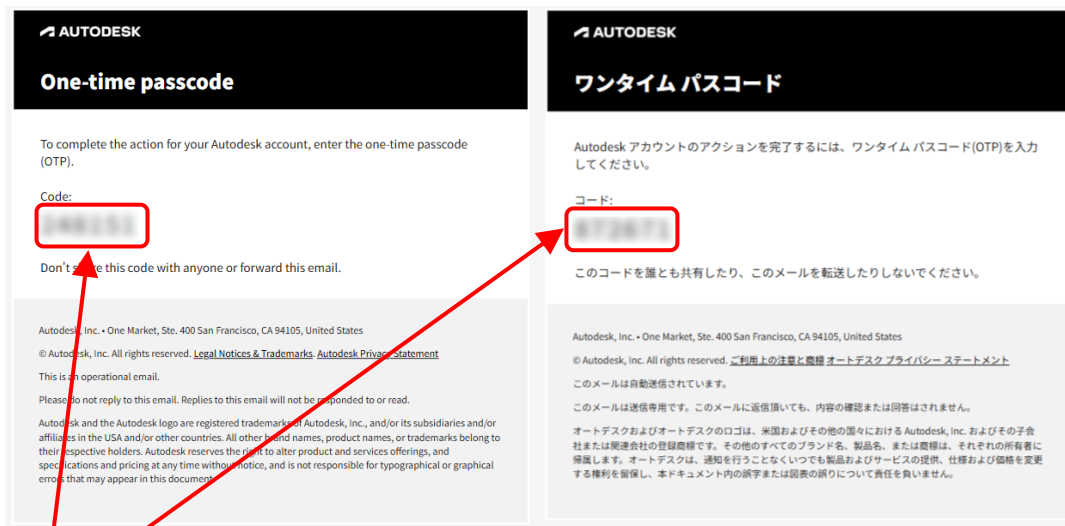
AUTODESK

One-time passcode

To complete the action for your Autodesk account, enter the one-time passcode (OTP).

Code:

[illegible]

Don't s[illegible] this code with anyone or forward this email.

Autodesk, Inc. • One Market, Ste. 400 San Francisco, CA 94105, United States

© Autodesk, Inc. All rights reserved. Legal Notices & Trademarks. Autodesk Priva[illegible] Statement

This is a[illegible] operational email.

Please do not reply to this email. Replies to this email will not be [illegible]sponded to or read.

Autodesk and the Autodesk logo are registered trademarks of Autodesk, Inc., and/or its subsidiaries and/or affiliates in the USA and/or other countries. All other b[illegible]nd names, product names, or trademarks belong to their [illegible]spective holders. Autodesk reserves the right to alter product and services offerings, and specifications and pricing at any time without notice, and is not responsible for typographical or graphical errors that may appear in this document.

AUTODESK

ワンタイム パスコード

Autodesk アカウントのアクションを完了するには、ワンタイム パスコード(OTP)を入力してください。

コード:

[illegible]

このコードを誰とも共有したり、このメールを転送したりしないでください。

Autodesk, Inc. • One Market, Ste. 400 San Francisco, CA 94105, United States

© Autodesk, Inc. All rights reserved. ご利用上の注意と商標 オートデスク プライバシー ステートメント

このメールは自動送信されています。

このメールは送信専用です。このメールに返信頂いても、内容の確認または回答はされません。

オートデスクおよびオートデスクのロゴは、米国およびその他の国々における Autodesk, Inc. およびその子会社または関連会社の登録商標です。その他のすべてのブランド名、製品名、または商標は、それぞれの所有者に帰属します。オートデスクは、通知を行うことなくいつでも製品およびサービスの提供、仕様および価格を変更する権利を留保し、本ドキュメント内の誤字または図表の誤りについて責任を負いません。